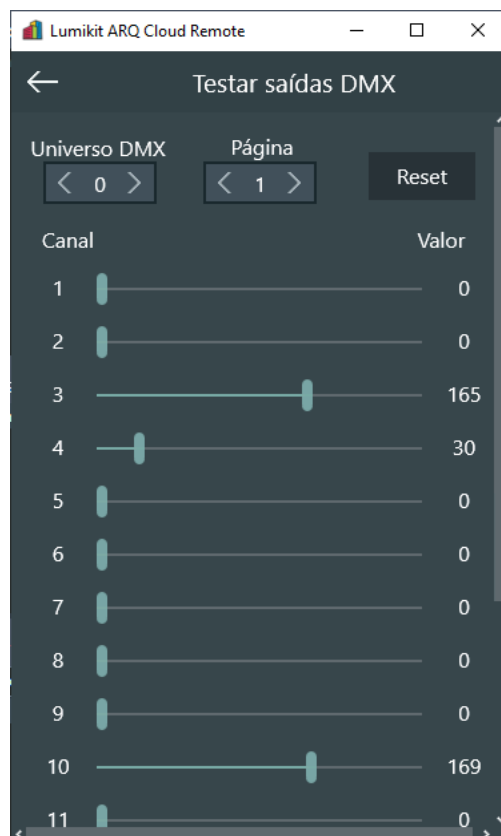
Lumikit ARQ Cloud Remote

Testar saídas DMX

Universo DMX
0

Página
1

Reset

Canal

Valor

| Canal | Valor |
|---|---|
| 1 | 0 |
| 2 | 0 |
| 3 | 165 |
| 4 | 30 |
| 5 | 0 |
| 6 | 0 |
| 7 | 0 |
| 8 | 0 |
| 9 | 0 |
| 10 | 169 |
| 11 | 0 |